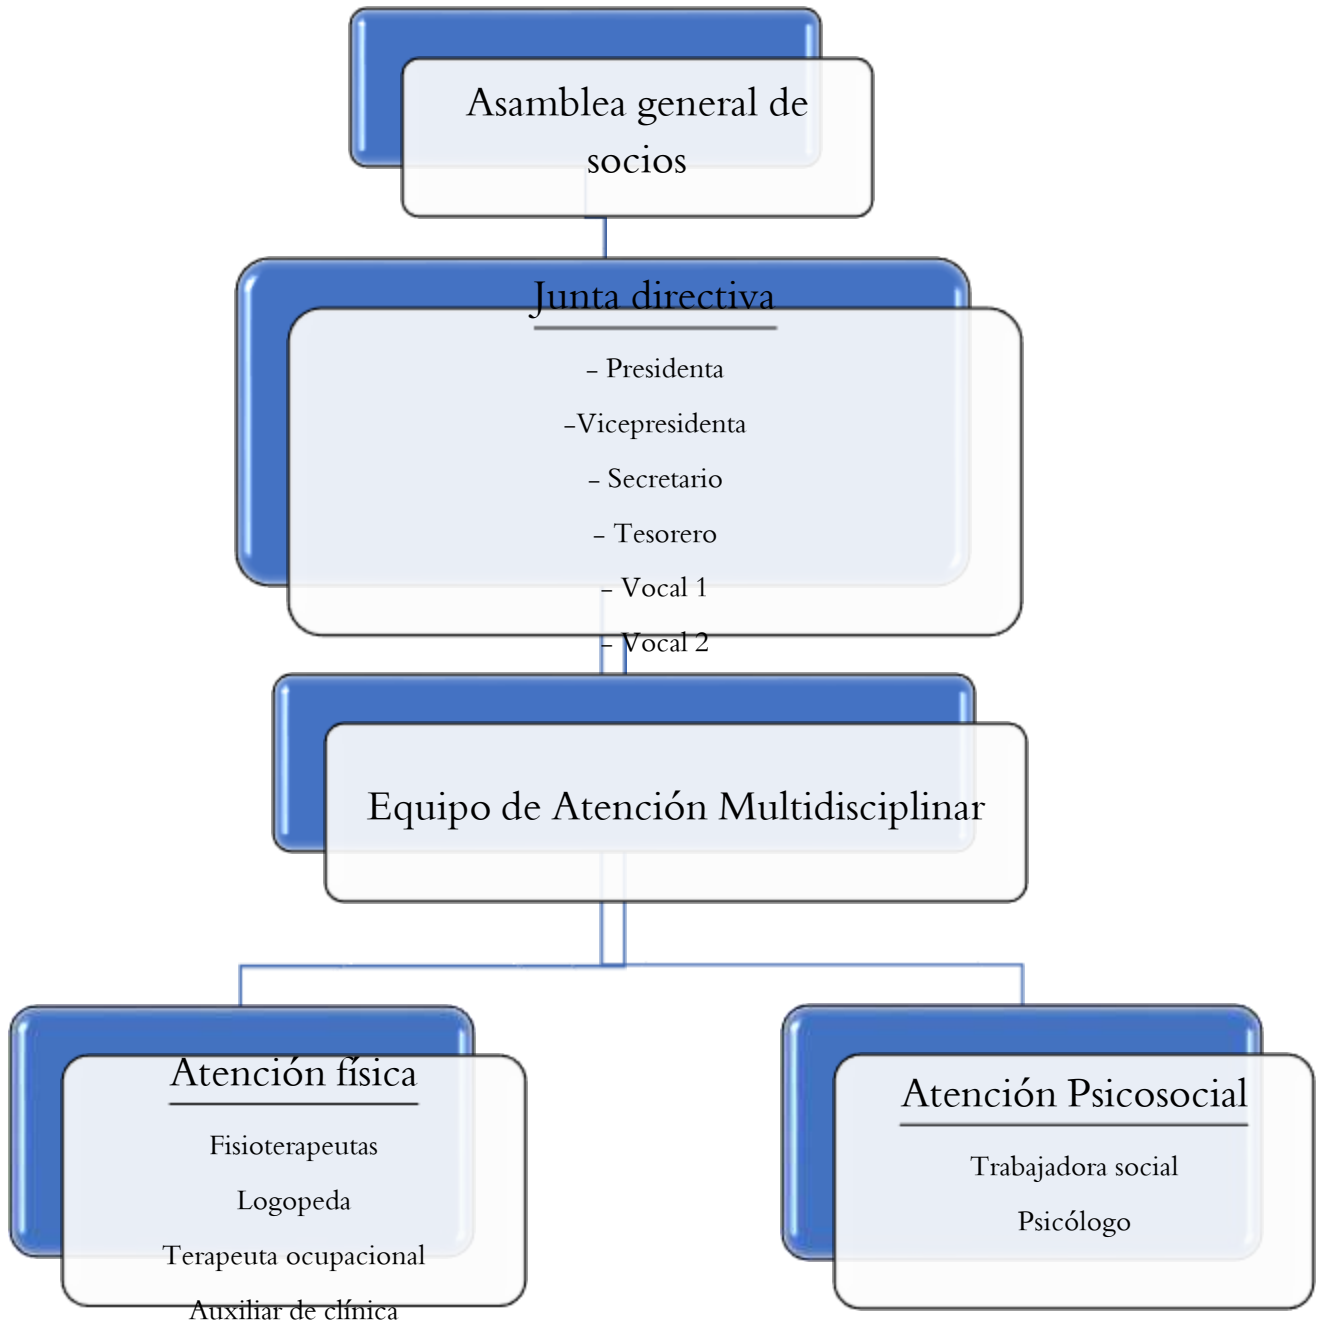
Asamblea general de socios

Junta directiva

– Presidenta

–Vicepresidenta

– Secretario

– Tesorero

– Vocal 1

– Vocal 2

Equipo de Atención Multidisciplinar

Atención física

Fisioterapeutas

Logopeda

Terapeuta ocupacional

Auxiliar de clínica

Atención Psicosocial

Trabajadora social

Psicólogo